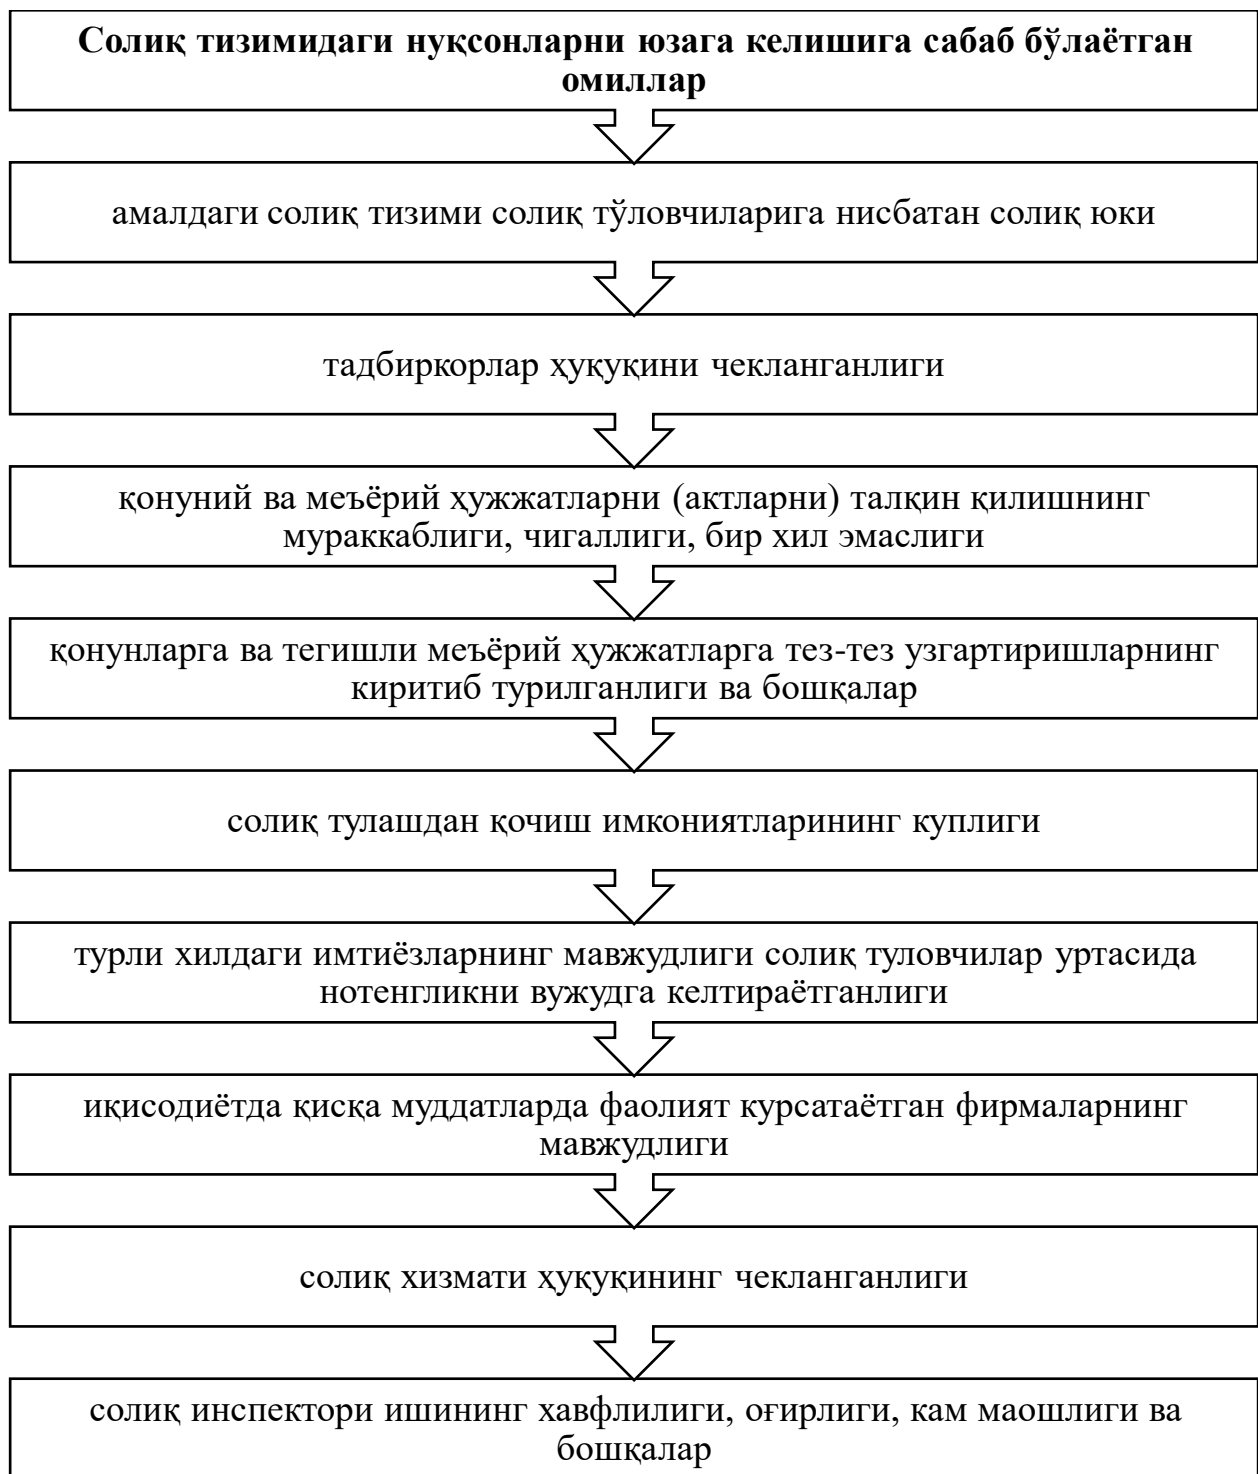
Солиқ тизимидаги нуқсонларни юзага келишига сабаб бўлаётган омиллар

амалдаги солиқ тизими солиқ тўловчиларига нисбатан солиқ юки

тадбиркорлар ҳуқуқини чекланганлиги

қонуний ва меъёрий ҳужжатларни (актларни) талқин қилишнинг мураккаблиги, чигаллиги, бир хил эмаслиги

қонунларга ва тегишли меъёрий ҳужжатларга тез-тез узгартиришларнинг киритиб турилганлиги ва бошқалар

солиқ тулашдан қочиш имкониятларининг куплиги

турли хилдаги имтиёзларнинг мавжудлиги солиқ туловчилар уртасида нотенгликни вужудга келтираётганлиги

иқисодиётда қисқа муддатларда фаолият курсатаётган фирмаларнинг мавжудлиги

солиқ хизмати ҳуқуқининг чекланганлиги

солиқ инспектори ишининг хавфлилиги, оғирлиги, кам маошлиги ва бошқалар